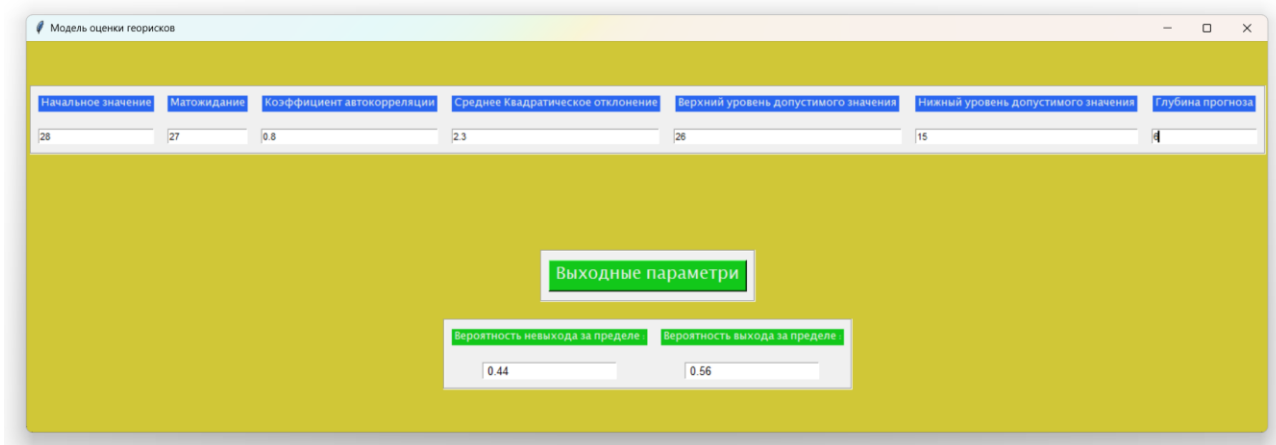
Модель оценки георисков

Начальное значение
28

Матожидание
27

Коэффициент автокорреляции
0.8

Среднее Квадратическое отклонение
2.3

Верхний уровень допустимого значения
26

Нижный уровень допустимого значения
15

Глубина прогноза
6

Выходные параметри

Вероятность невыхода за пределе :
0.44

Вероятность выхода за пределе :
0.56